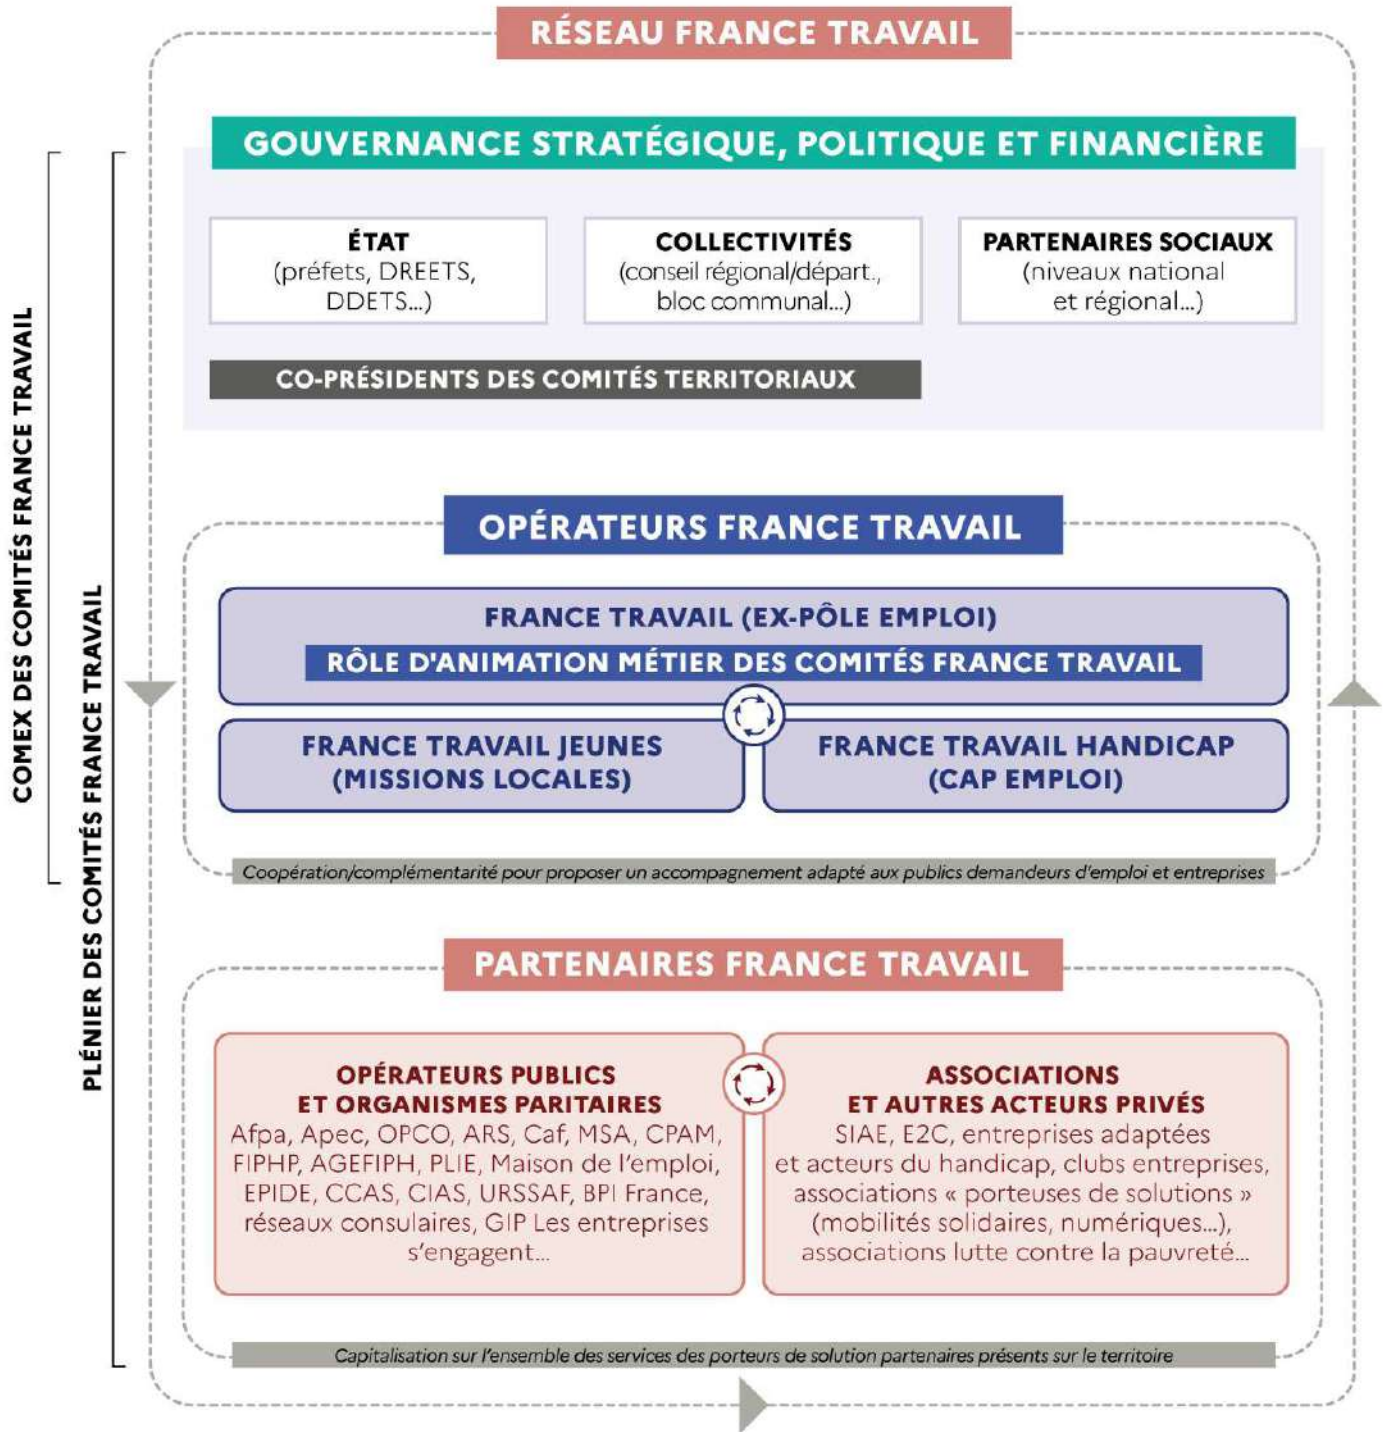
RÉSEAU FRANCE TRAVAIL

GOUVERNANCE STRATÉGIQUE, POLITIQUE ET FINANCIÈRE

ÉTAT
(préfets, DREETS, DDETS...)

COLLECTIVITÉS
(conseil régional/départ., bloc communal...)

PARTENAIRES SOCIAUX
(niveaux national et régional...)

CO-PRÉSIDENTS DES COMITÉS TERRITORIAUX

COMEX DES COMITÉS FRANCE TRAVAIL

PLÉNIER DES COMITÉS FRANCE TRAVAIL

OPÉRATEURS FRANCE TRAVAIL

FRANCE TRAVAIL (EX-PÔLE EMPLOI)
RÔLE D'ANIMATION MÉTIER DES COMITÉS FRANCE TRAVAIL

FRANCE TRAVAIL JEUNES (MISSIONS LOCALES)

FRANCE TRAVAIL HANDICAP (CAP EMPLOI)

Coopération/complémentarité pour proposer un accompagnement adapté aux publics demandeurs d'emploi et entreprises

PARTENAIRES FRANCE TRAVAIL

OPÉRATEURS PUBLICS ET ORGANISMES PARITAIRES
Afpa, Apec, OPCO, ARS, Caf, MSA, CPAM, FIPHP, AGEFIPH, PLIE, Maison de l'emploi, EPIDE, CCAS, CIAS, URSSAF, BPI France, réseaux consulaires, GIP Les entreprises s'engagent...

ASSOCIATIONS ET AUTRES ACTEURS PRIVÉS
SIAE, E2C, entreprises adaptées et acteurs du handicap, clubs entreprises, associations « porteuses de solutions » (mobilités solidaires, numériques...), associations lutte contre la pauvreté...

Capitalisation sur l'ensemble des services des porteurs de solution partenaires présents sur le territoire